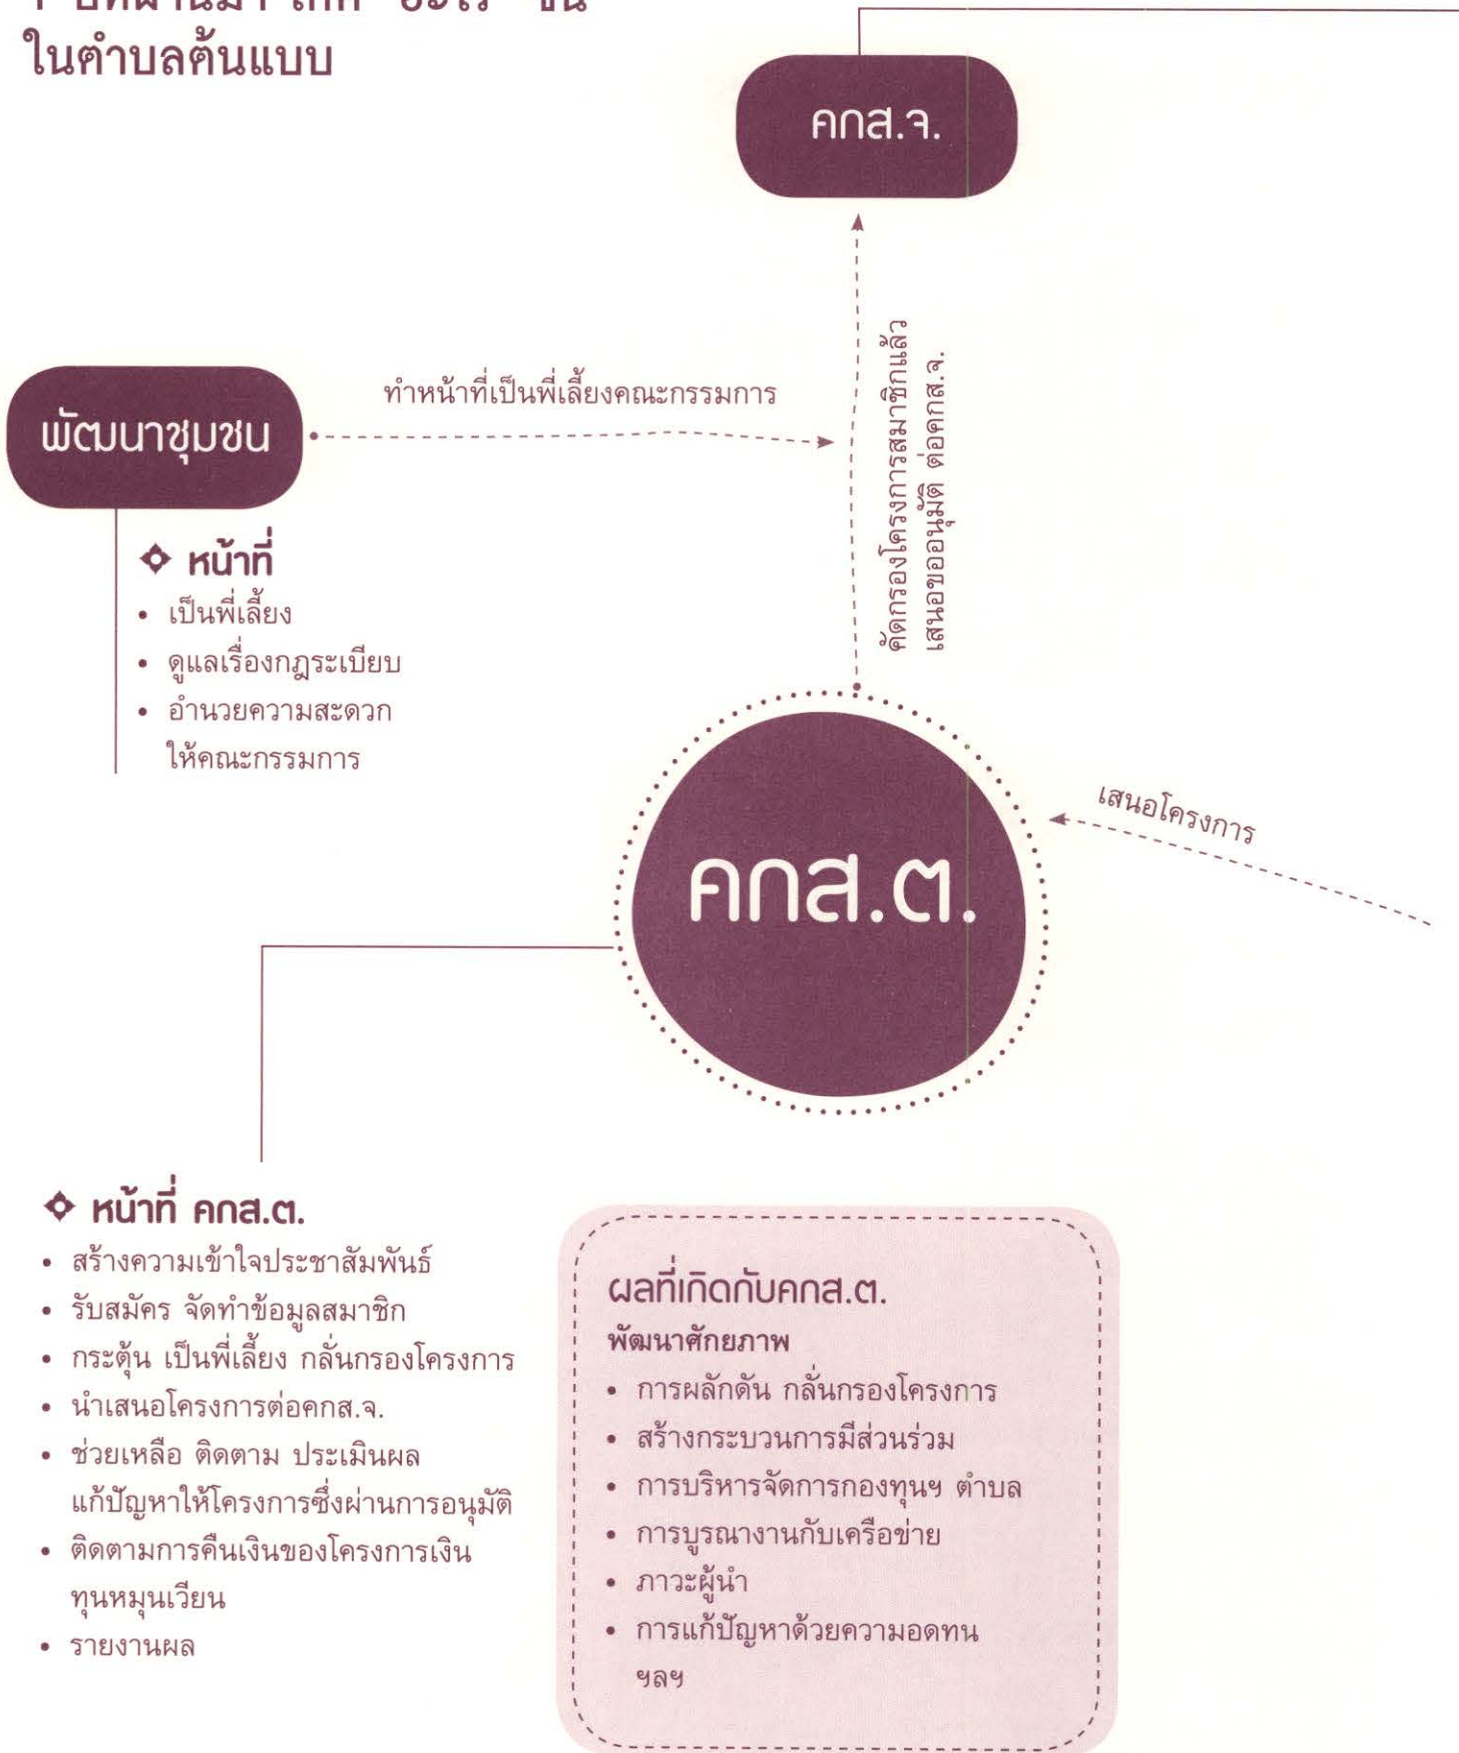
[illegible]
ในตำบลต้นแบบ

คกส.จ.

พัฒนาชุมชน

ทำหน้าที่เป็นพี่เลี้ยงคณะกรรมการ

คัดกรองโครงการสมาชิกแล้ว เสนอขออนุมัติ ต่อคกส.จ.

◆ หน้าที่
• เป็นพี่เลี้ยง
• ดูแลเรื่องกฎระเบียบ
• อำนวยความสะดวก ให้คณะกรรมการ

เสนอโครงการ

คกส.ต.

◆ หน้าที่ คกส.ต.
• สร้างความเข้าใจประชาสัมพันธ์
• รับสมัคร จัดทำข้อมูลสมาชิก
• กระตุ้น เป็นพี่เลี้ยง กลั่นกรองโครงการ
• นำเสนอโครงการต่อคกส.จ.
• ช่วยเหลือ ติดตาม ประเมินผล แก้ปัญหาให้โครงการซึ่งผ่านการอนุมัติ
• ติดตามการคืนเงินของโครงการเงินทุนหมุนเวียน
• รายงานผล

ผลที่เกิดกับคกส.ต.
พัฒนาศักยภาพ
• การผลักดัน กลั่นกรองโครงการ
• สร้างกระบวนการมีส่วนร่วม
• การบริหารจัดการกองทุนฯ ตำบล
• การบูรณางานกับเครือข่าย
• ภาวะผู้นำ
• การแก้ปัญหาด้วยความอดทน
ฯลฯ